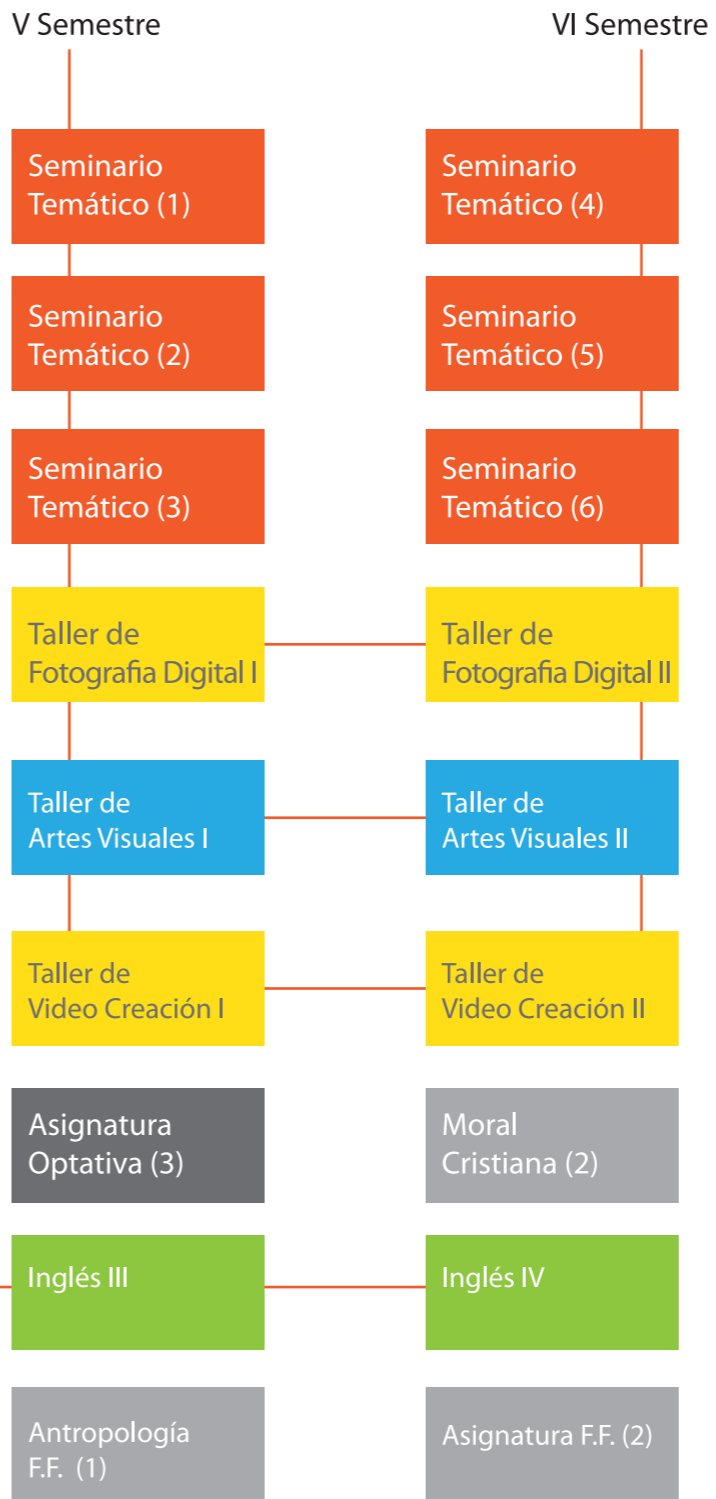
V Semestre

Seminario Temático (1)

Seminario Temático (2)

Seminario Temático (3)

Taller de Fotografia Digital I

Taller de Artes Visuales I

Taller de Video Creación I

Asignatura Optativa (3)

Inglés III

Antropología F.F. (1)

VI Semestre

Seminario Temático (4)

Seminario Temático (5)

Seminario Temático (6)

Taller de Fotografia Digital II

Taller de Artes Visuales II

Taller de Video Creación II

Moral Cristiana (2)

Inglés IV

Asignatura F.F. (2)